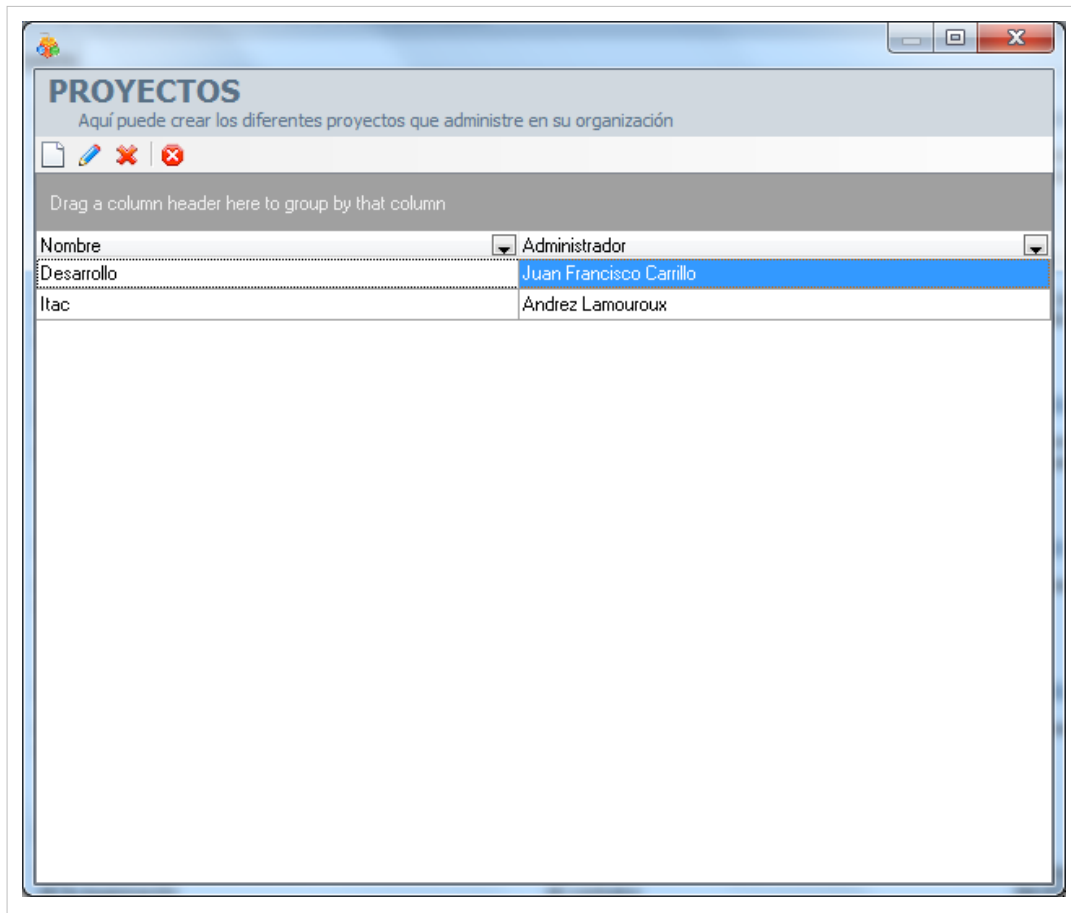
PROYECTOS
Aquí puede crear los diferentes proyectos que administre en su organización

Drag a column header here to group by that column

| Nombre | Administrador |
|---|---|
| Desarrollo | Juan Francisco Carrillo |
| Itac | Andrez Lamouroux |